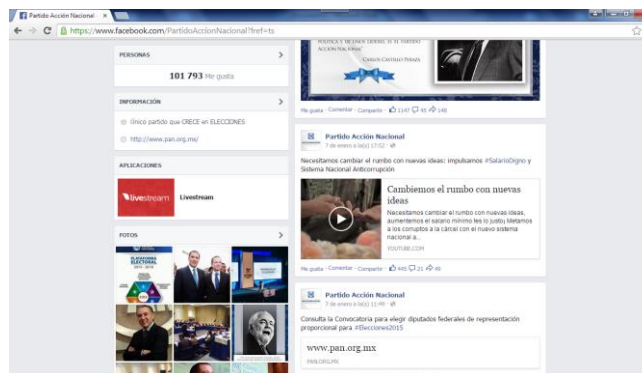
Partido Acción Nacional ×

https://www.facebook.com/PartidoAccionNacional?fref=ts

PERSONAS

101 793 Me gusta

INFORMACIÓN

Único partido que CRECE en ELECCIONES

http://www.pan.org.mx/

APLICACIONES

livestream Livestream

FOTOS

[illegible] ACCIÓN NACIONAL
CARLOS CASTILLO PERAZA

Me gusta · Comentar · Compartir · 1147 45 148

Partido Acción Nacional
7 de enero a la(s) 17:02

Necesitamos cambiar el rumbo con nuevas ideas: impulsamos #SalarioDigno y Sistema Nacional Anticorrupción

Cambiemos el rumbo con nuevas ideas

Necesitamos cambiar el rumbo con nuevas ideas, aumentemos el salario mínimo les lo justo) Metamos a los corruptos a la cárcel con el nuevo sistema nacional a...

YOUTUBE.COM

Me gusta · Comentar · Compartir · 445 21 46

Partido Acción Nacional
7 de enero a la(s) 11:48

Consulta la Convocatoria para elegir diputados federales de representación proporcional para #Elecciones2015

www.pan.org.mx

PAN.ORG.MX